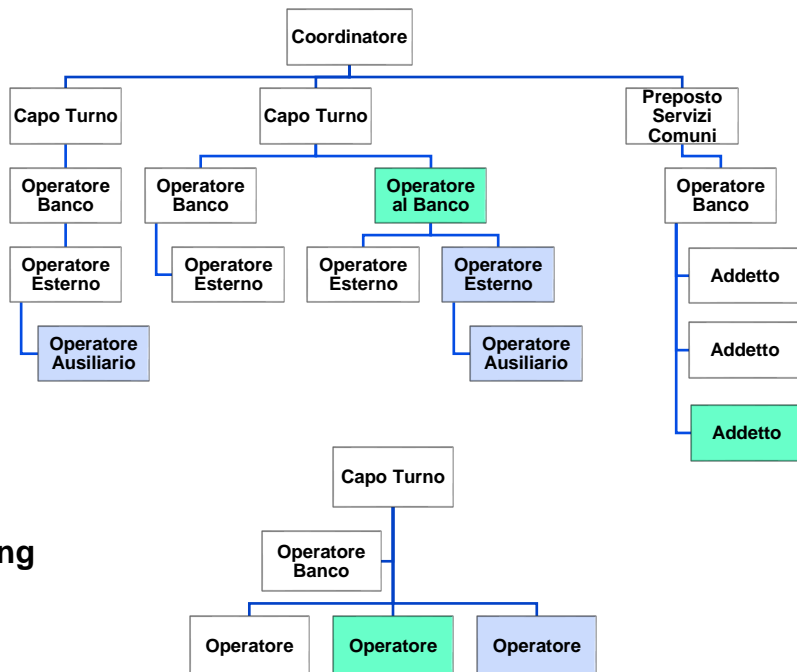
Coordinatore

Capo Turno

Capo Turno

Preposto Servizi Comuni

Operatore Banco

Operatore Banco

Operatore al Banco

Operatore Banco

Operatore Esterno

Operatore Esterno

Operatore Esterno

Operatore Esterno

Addetto

Operatore Ausiliario

Operatore Ausiliario

Addetto

Addetto

Capo Turno

ng

Operatore Banco

Operatore

Operatore

Operatore